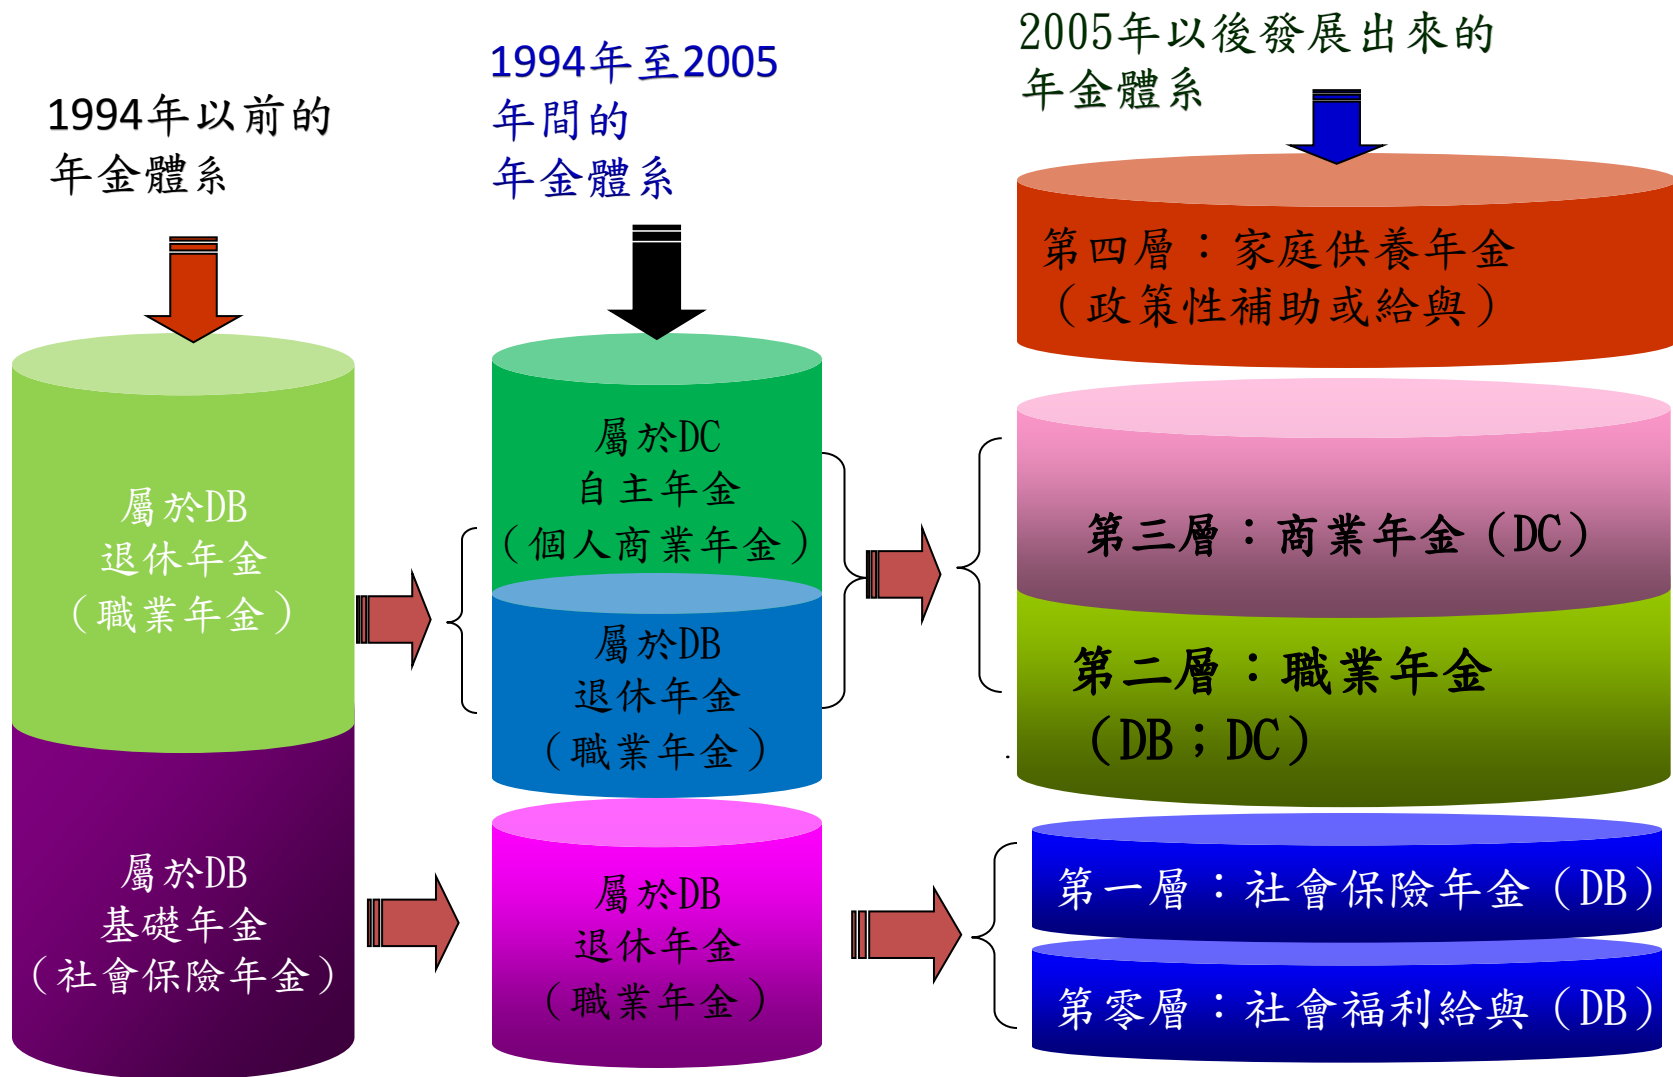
1994年以前的
年金體系

1994年至2005
年間的
年金體系

2005年以後發展出來的
年金體系

屬於DB
退休年金
（職業年金）

屬於DB
基礎年金
（社會保險年金）

屬於DC
自主年金
（個人商業年金）

屬於DB
退休年金
（職業年金）

屬於DB
退休年金
（職業年金）

第四層：家庭供養年金
（政策性補助或給與）

第三層：商業年金（DC）

第二層：職業年金
（DB；DC）

第一層：社會保險年金（DB）

第零層：社會福利給與（DB）